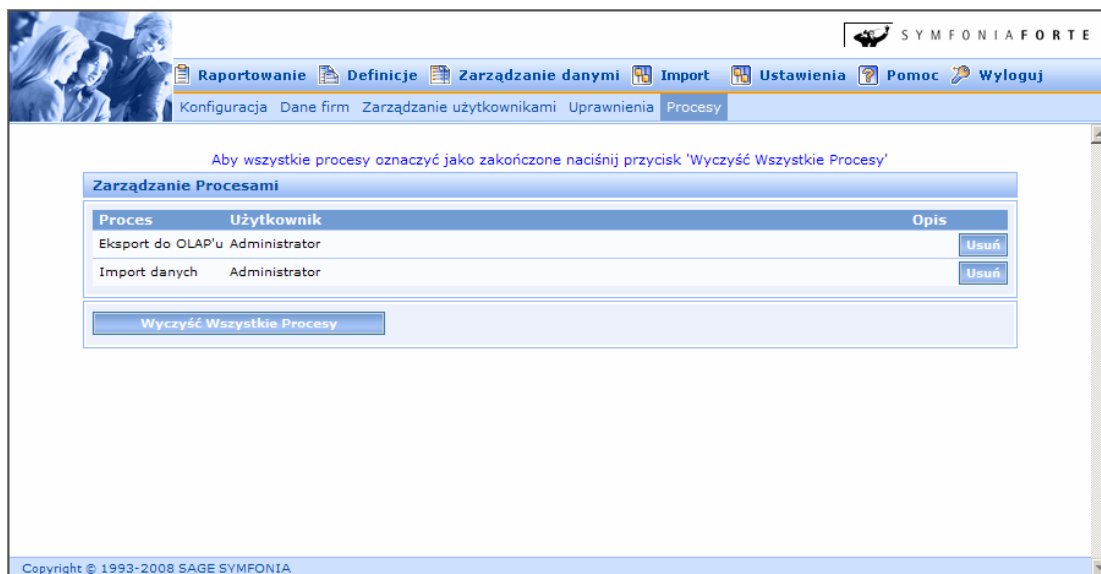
SYMFONIA FORTE

Raportowanie Definicje Zarządzanie danymi Import Ustawienia Pomoc Wyloguj

Konfiguracja Dane firm Zarządzanie użytkownikami Uprawnienia Procesy

Aby wszystkie procesy oznaczyć jako zakończone naciśnij przycisk 'Wyczyść Wszystkie Procesy'

Zarządzanie Procesami

| Proces | Użytkownik | Opis | |
|---|---|---|---|
| Eksport do OLAP'u | Administrator | | Usuń |
| Import danych | Administrator | | Usuń |

Wyczyść Wszystkie Procesy

Copyright © 1993-2008 SAGE SYMFONIA